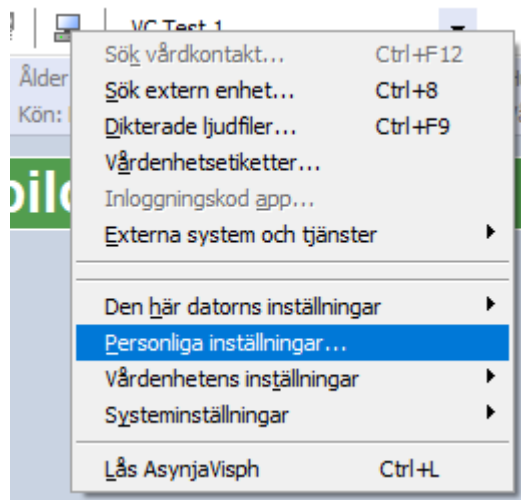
VC Test 1
Ålder
Kön:
bil
Sök vårdkontakt... Ctrl+F12
Sök extern enhet... Ctrl+8
Dikterade ljudfiler... Ctrl+F9
Vårdenhetsetiketter...
Inloggningskod app...
Externa system och tjänster
Den här datorns inställningar
Personliga inställningar...
Vårdenhetens inställningar
Systeminställningar
Lås AsynjaVisph Ctrl+L